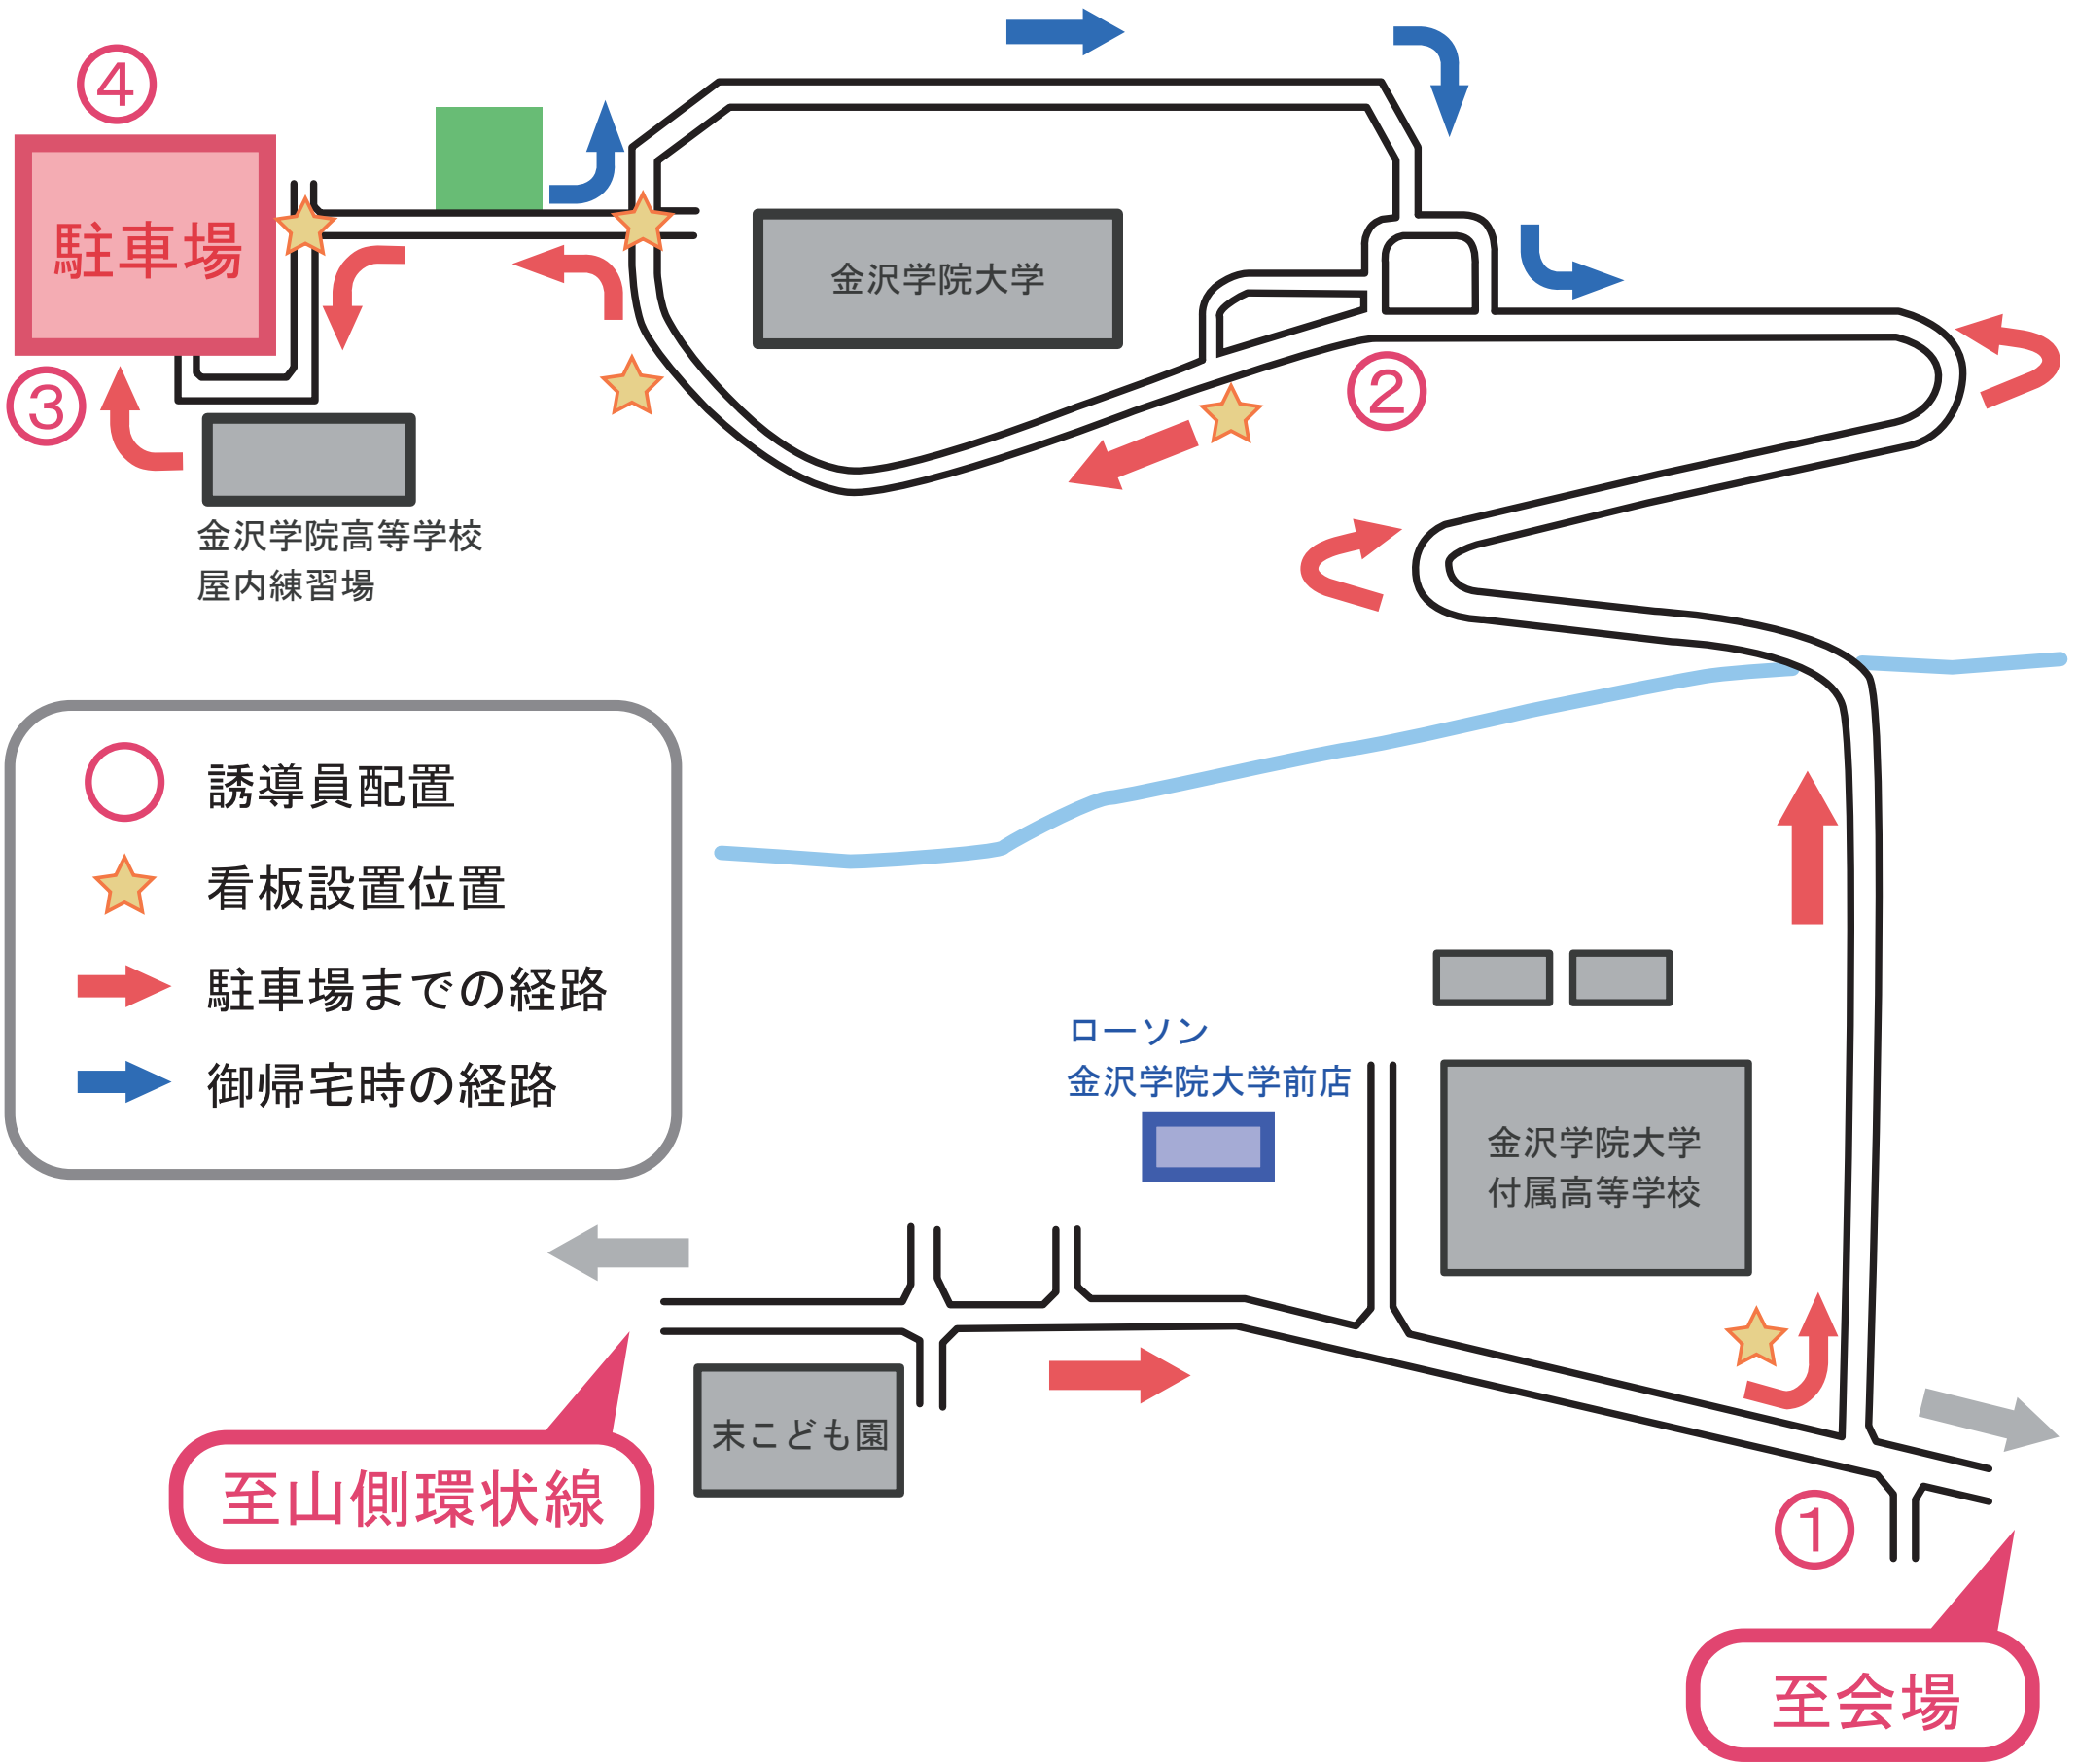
④

駐車場

③

金沢学院大学

②

金沢学院高等学校
屋内練習場

誘導員配置
看板設置位置
駐車場までの経路
御帰宅時の経路

ローソン
金沢学院大学前店

金沢学院大学
付属高等学校

末こども園

至山側環状線

①

至会場